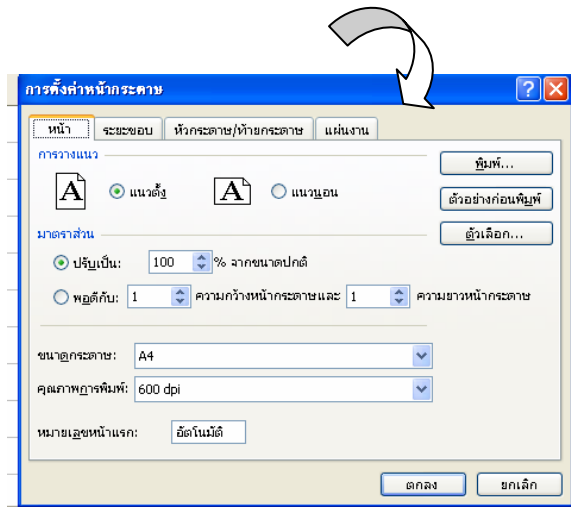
การตั้งค่าหน้ากระดาษ

หน้า | ระยะขอบ | หัวกระดาษ/ท้ายกระดาษ | แผ่นงาน

การวางแนว

A แนวตั้ง

A แนวนอน

พิมพ์...

ตัวอย่างก่อนพิมพ์

ตัวเลือก...

มาตราส่วน

ปรับเป็น: 100 % จากขนาดปกติ

พอดีกับ: 1 ความกว้างหน้ากระดาษและ 1 ความยาวหน้ากระดาษ

ขนาดกระดาษ: A4

คุณภาพการพิมพ์: 600 dpi

หมายเลขหน้าแรก: อัตโนมัติ

ตกลง

ยกเลิก